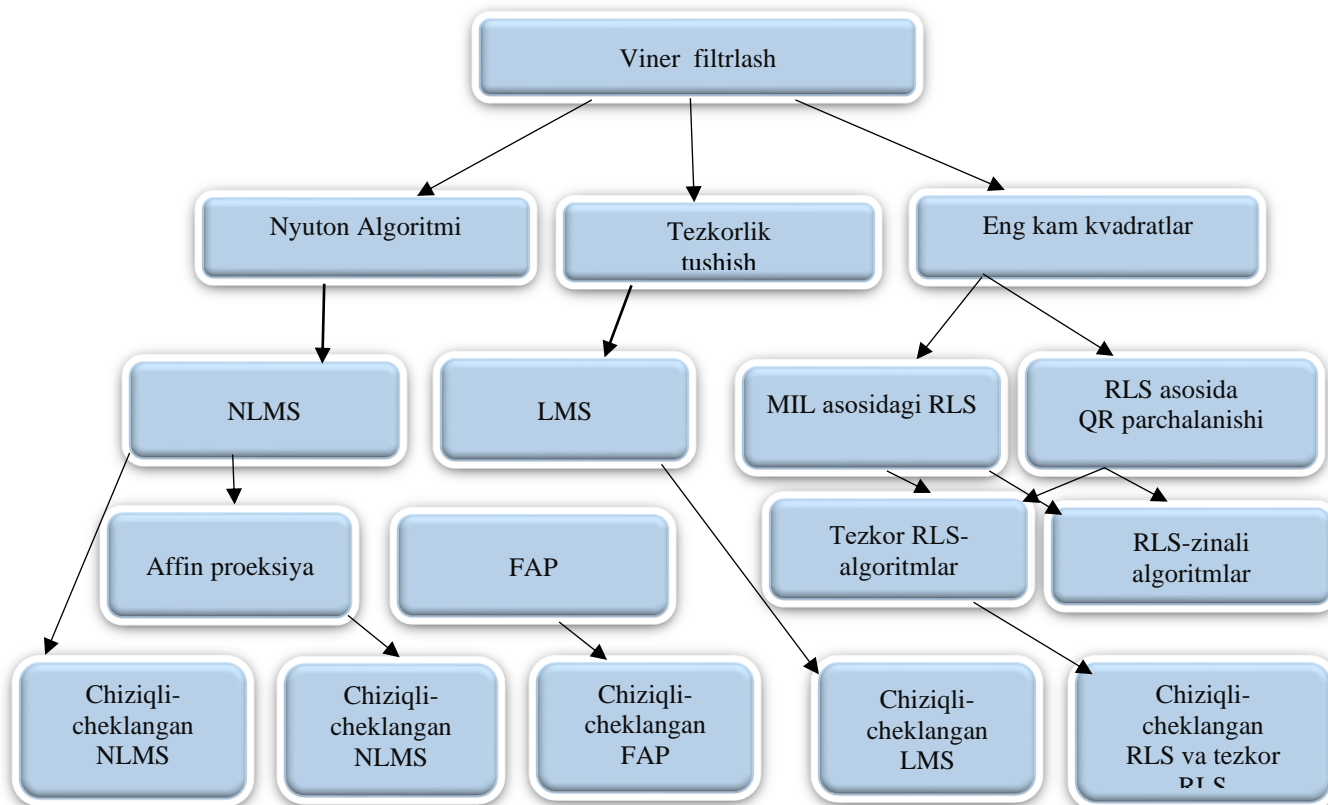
Viner filtrlash

Nyuton Algoritmi

Tezkorlik tushish

Eng kam kvadratlar

NLMS

LMS

MIL asosidagi RLS

RLS asosida QR parchalanishi

Affin proeksiya

FAP

Tezkor RLS-algoritmlar

RLS-zinali algoritmlar

Chiziqli-cheklangan NLMS

Chiziqli-cheklangan NLMS

Chiziqli-cheklangan FAP

Chiziqli-cheklangan LMS

Chiziqli-cheklangan RLS va tezkor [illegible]